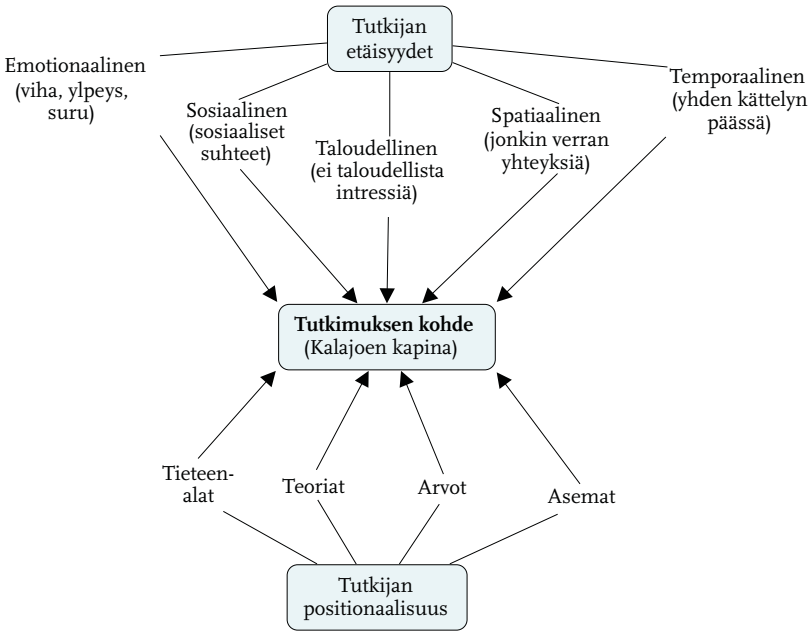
Tutkijan etäisyydet

Emotionaalinen (viha, ylpeys, suru)

Sosiaalinen (sosiaaliset suhteet)

Taloudellinen (ei taloudellista intressiä)

Spatiaalinen (jonkin verran yhteyksiä)

Temporaalinen (yhden kättelyn päässä)

**Tutkimuksen kohde** (Kalajoen kapina)

Tieteenalat

Teoriat

Arvot

Asemat

Tutkijan positionaalisuus